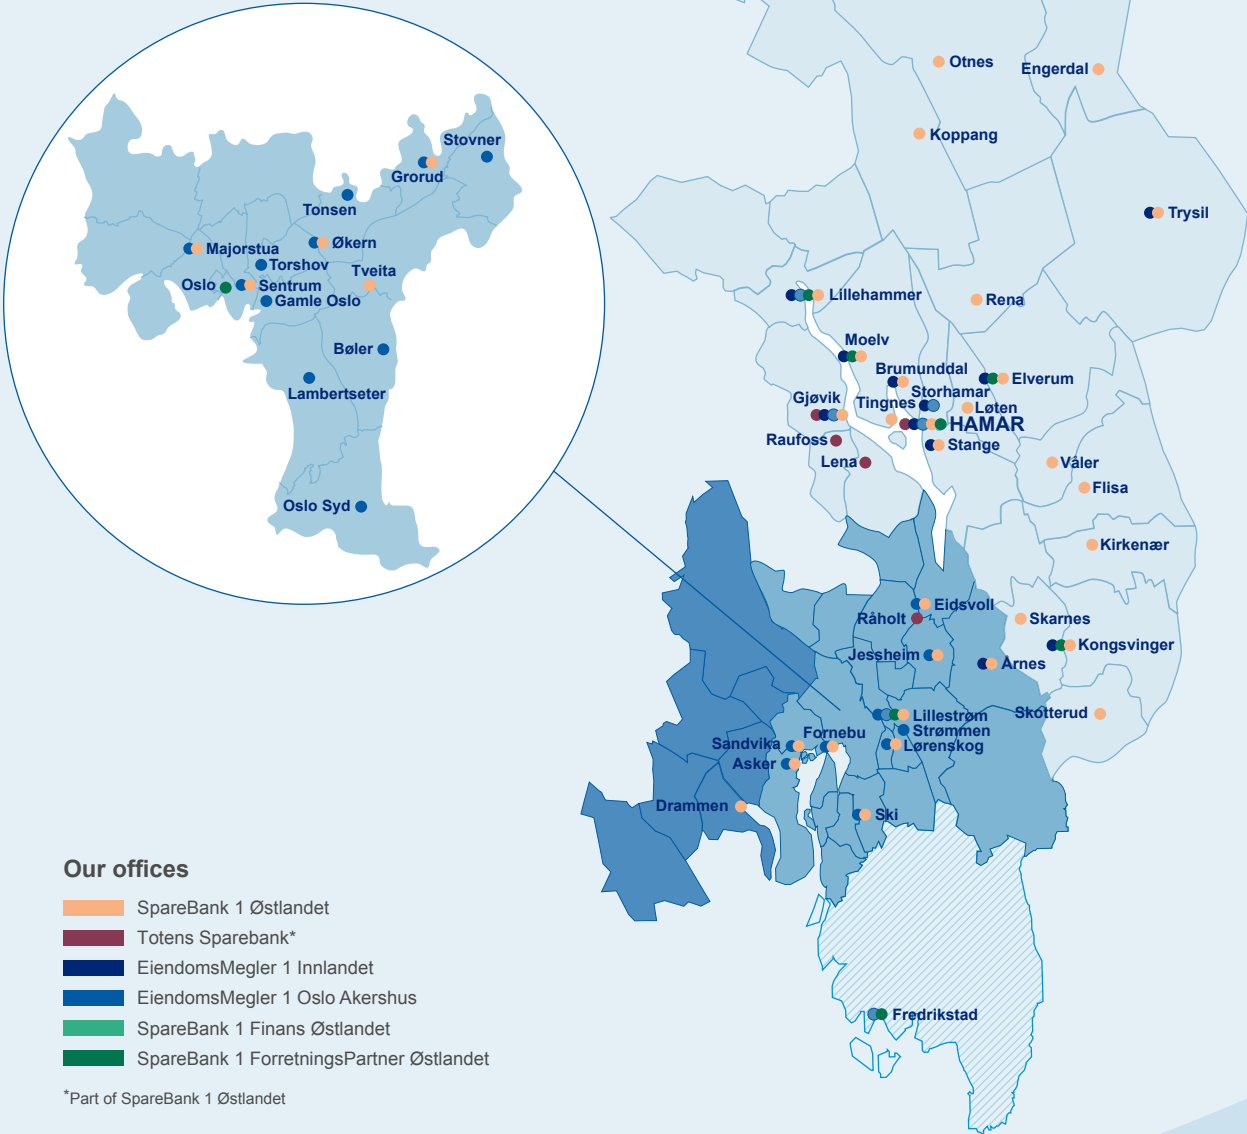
Stovner
Grorud
Tonsen
Majorstua
Økern
Torshov
Tveita
Oslo
Sentrum
Gamle Oslo
Bøler
Lambertseter
Oslo Syd

Otnes
Engerdal
Koppang
Trysil
Lillehammer
Rena
Moelv
Brumunddal
Elverum
Storhamar
Gjøvik
Tingnes
Løten
HAMAR
Raufoss
Stange
Lena
Våler
Flisa
Kirkenær
Eidsvoll
Råholt
Skarnes
Kongsvinger
Jessheim
Årnes
Lillestrøm
Skotterud
Strømmen
Fornebu
Sandvika
Lørenskog
Asker
Drammen
Ski
Fredrikstad

Our offices
SpareBank 1 Østlandet
Totens Sparebank*
EiendomsMegler 1 Innlandet
EiendomsMegler 1 Oslo Akershus
SpareBank 1 Finans Østlandet
SpareBank 1 ForretningsPartner Østlandet

*Part of SpareBank 1 Østlandet